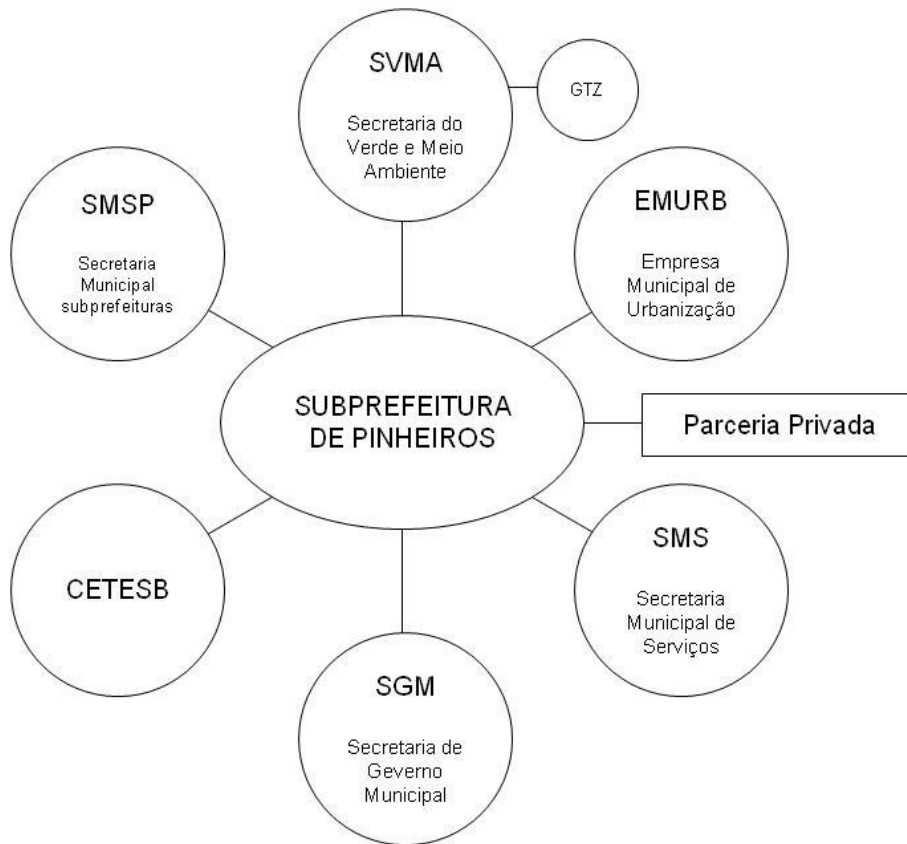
SVMA

Secretaria do Verde e Meio Ambiente

GTZ

SMSP

Secretaria Municipal subprefeituras

EMURB

Empresa Municipal de Urbanização

SUBPREFEITURA DE PINHEIROS

Parceria Privada

CETESB

SMS

Secretaria Municipal de Serviços

SGM

Secretaria de Geverno Municipal